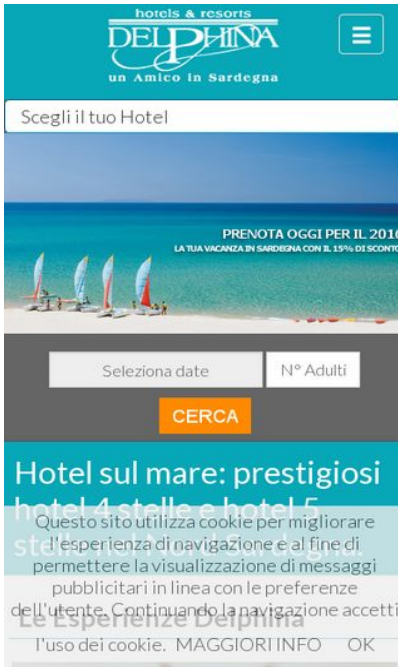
hotels & resorts
DELPHINA
un Amico in Sardegna

Scegli il tuo Hotel

PRENOTA OGGI PER IL 2016
LA TUA VACANZA IN SARDEGNA CON IL 15% DI SCONTO

Seleziona date
N° Adulti
CERCA

Hotel sul mare: prestigiosi hotel 4 stelle e hotel 5 stelle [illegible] Sardegna.

Le Esperienze Delphina

Questo sito utilizza cookie per migliorare l'esperienza di navigazione e al fine di permettere la visualizzazione di messaggi pubblicitari in linea con le preferenze dell'utente. Continuando la navigazione accetti l'uso dei cookie. MAGGIORI INFO OK